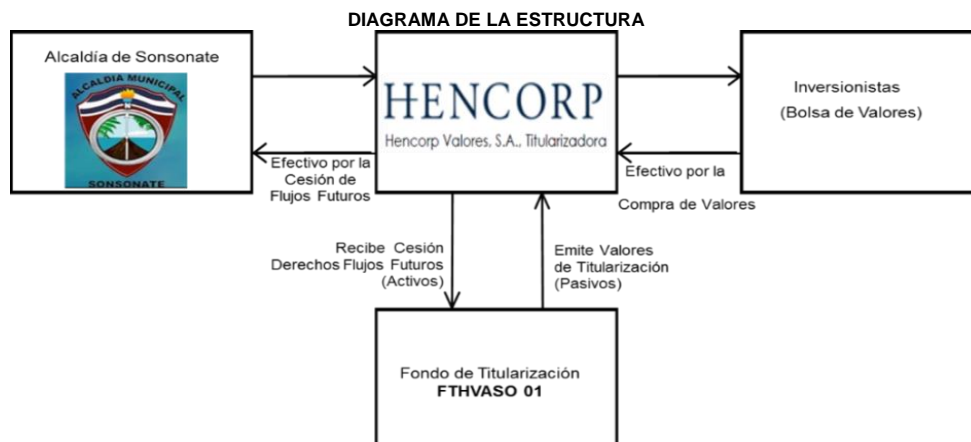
DIAGRAMA DE LA ESTRUCTURA

Alcaldía de Sonsonate

ALCALDIA MUNICIPAL

SONSONATE

HENCORP

Hencorp Valores, S.A., Titularizadora

Inversionistas
(Bolsa de Valores)

Efectivo por la Cesión de Flujos Futuros

Efectivo por la Compra de Valores

Recibe Cesión Derechos Flujos Futuros (Activos)

Emite Valores de Titularización (Pasivos)

Fondo de Titularización
FTHVASO 01